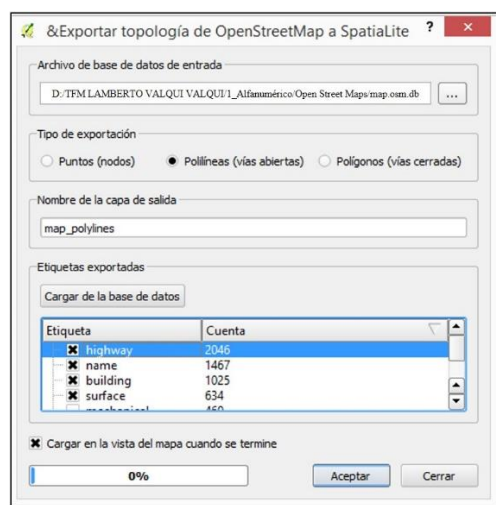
&Exportar topología de OpenStreetMap a SpatiaLite ? ×

Archivo de base de datos de entrada

D:/TFM LAMBERTO VALQUI VALQUI/1_Alfanumérico/Open Street Maps/map.osm.db ...

Tipo de exportación

Puntos (nodos) Polilíneas (vías abiertas) Polígonos (vías cerradas)

Nombre de la capa de salida

map_polylines

Etiquetas exportadas

Cargar de la base de datos

| Etiqueta | Cuenta |
|---|---|
| highway | 2046 |
| name | 1467 |
| building | 1025 |
| surface | 634 |
| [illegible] | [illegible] |

Cargar en la vista del mapa cuando se termine

0%

Aceptar Cerrar